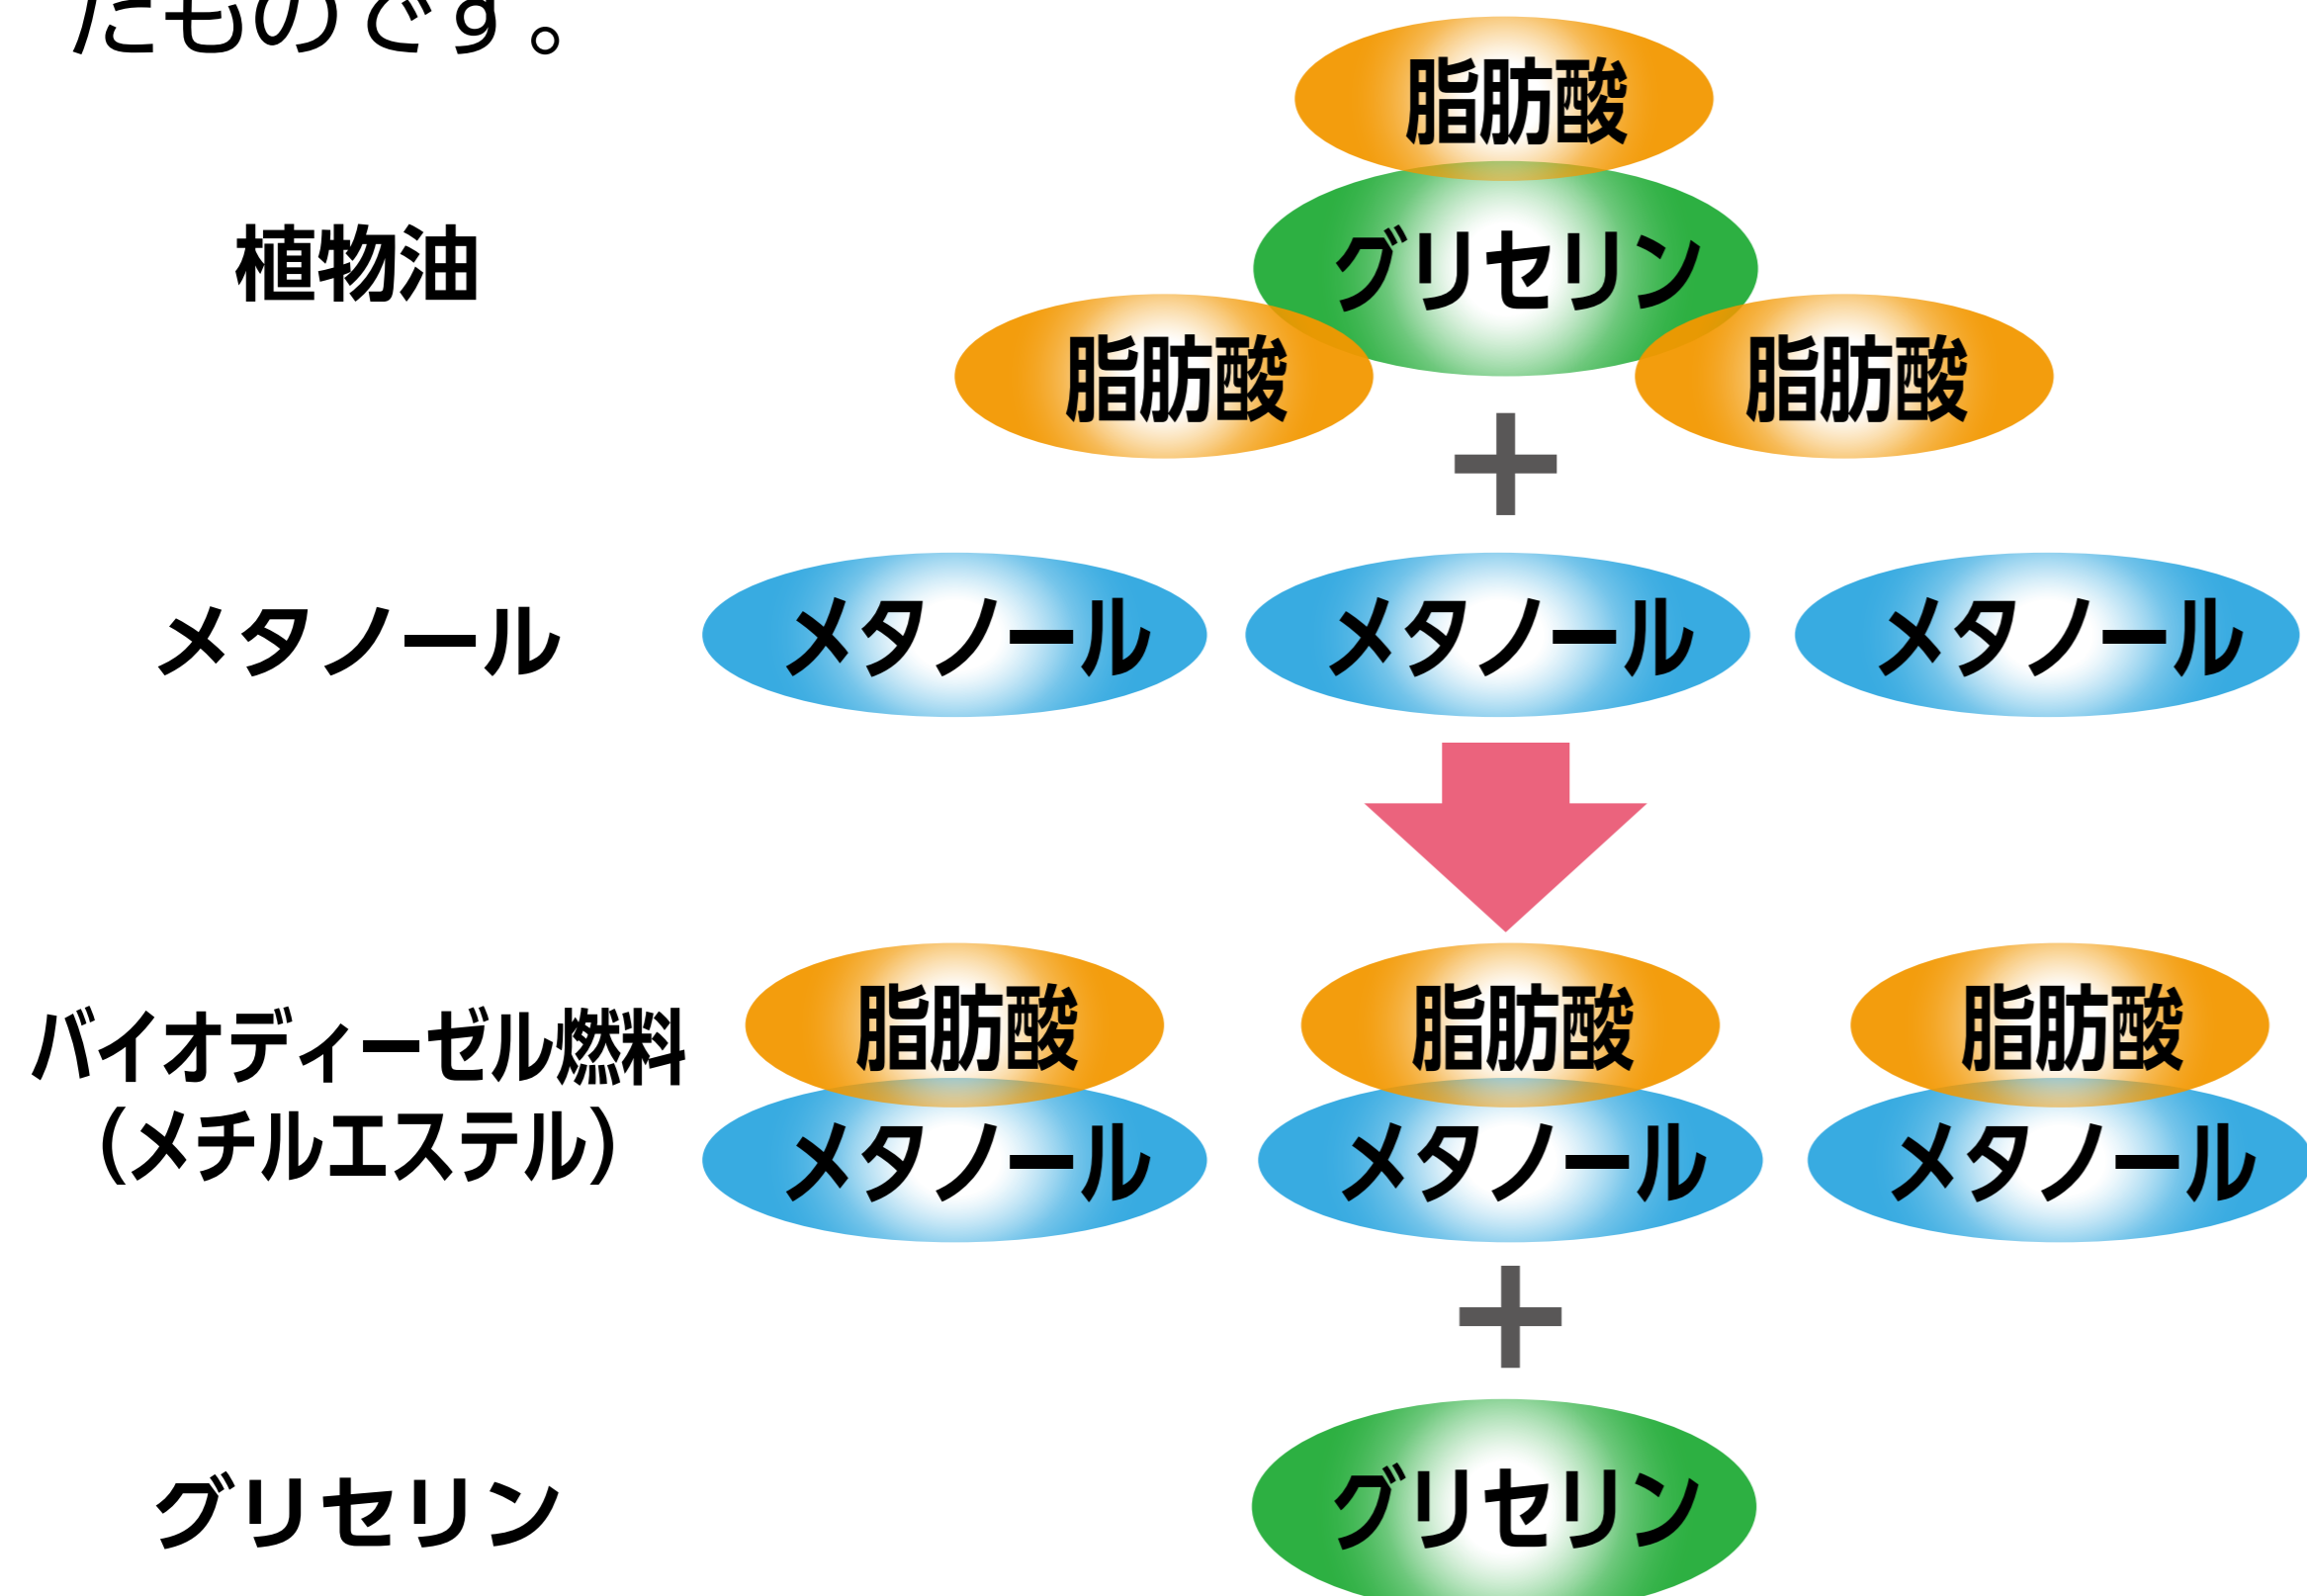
たものです。

植物油

脂肪酸
グリセリン
脂肪酸
脂肪酸

+

メタノール

メタノール
メタノール
メタノール

バイオディーゼル燃料
（メチルエステル）

脂肪酸
メタノール
脂肪酸
メタノール
脂肪酸
メタノール

+

グリセリン

グリセリン